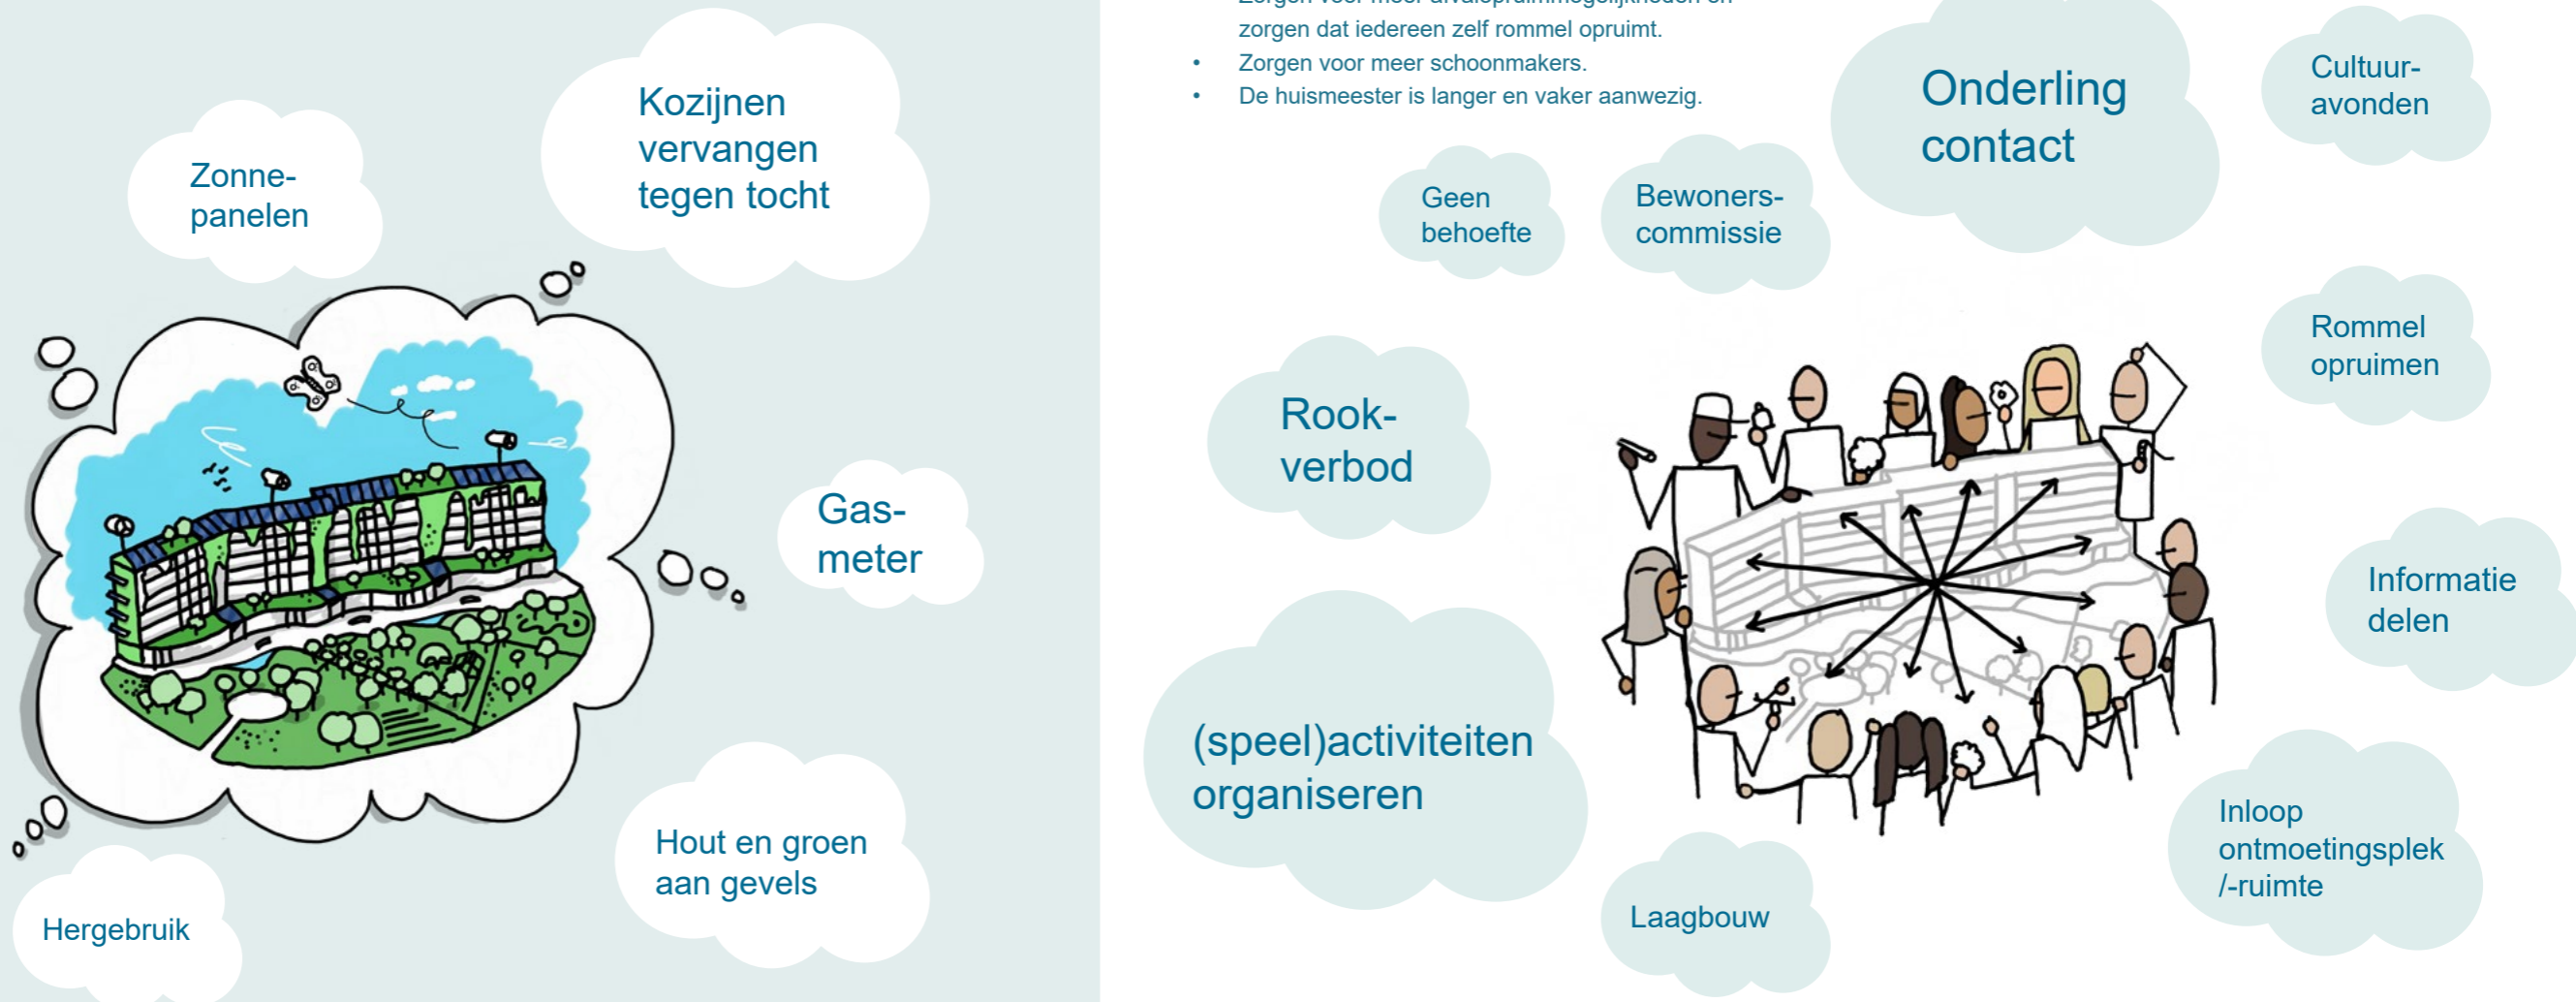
Kozijnen vervangen tegen tocht

Zonne-panelen

Gas-meter

Hout en groen aan gevels

Hergebruik

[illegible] zorgen dat iedereen zelf rommel opruimt.
• Zorgen voor meer schoonmakers.
• De huismeester is langer en vaker aanwezig.

Onderling contact

Cultuur-avonden

Geen behoefte

Bewoners-commissie

Rommel opruimen

Rook-verbod

Informatie delen

(speel)activiteiten organiseren

Inloop ontmoetingsplek /-ruimte

Laagbouw